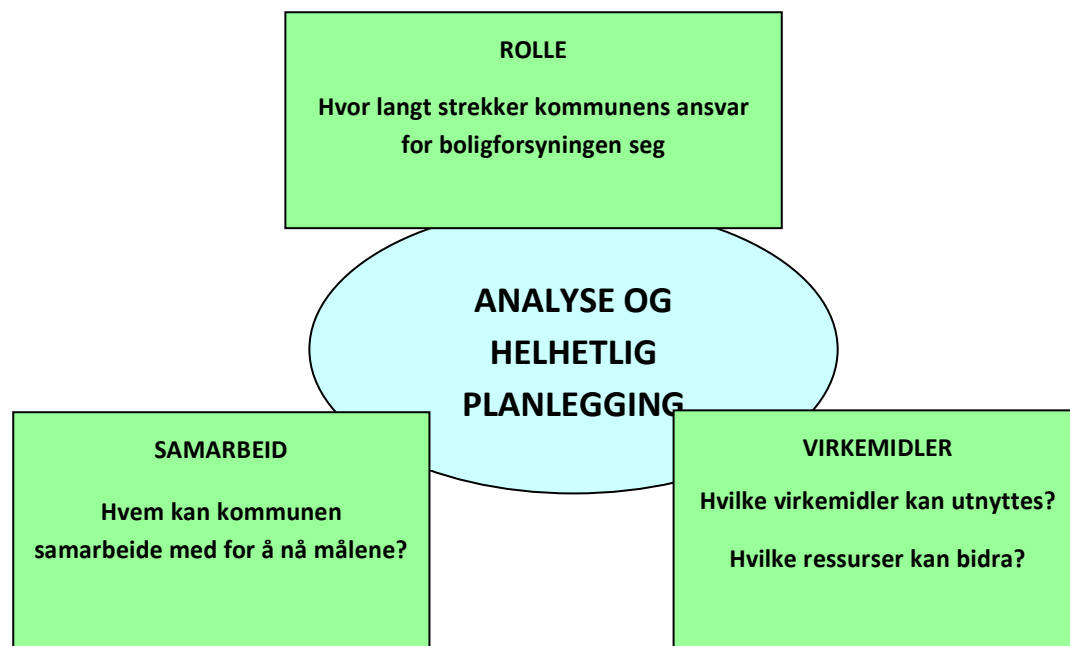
ROLLE

Hvor langt strekker kommunens ansvar for boligforsyningen seg

ANALYSE OG HELHETLIG PLANLEGGING

SAMARBEID

Hvem kan kommunen samarbeide med for å nå målene?

VIRKEMIDLER

Hvilke virkemidler kan utnyttes?

Hvilke ressurser kan bidra?